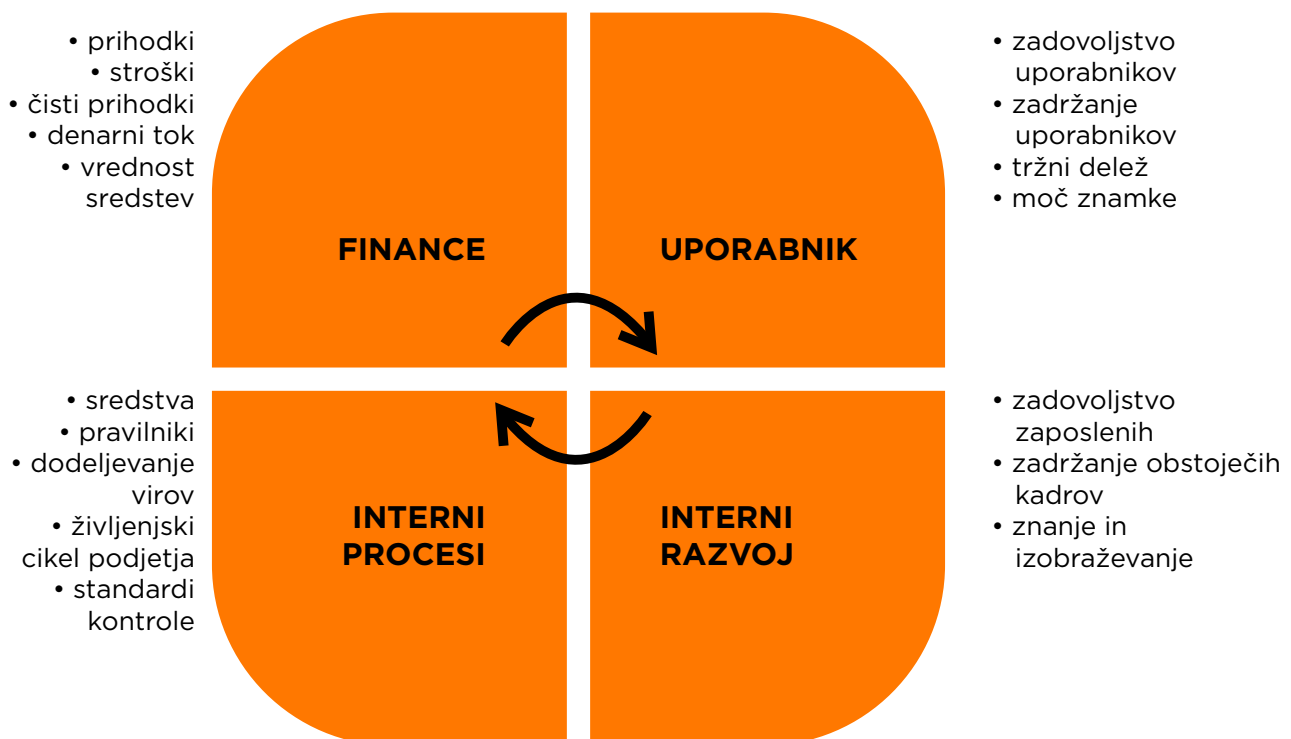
• prihodki
• stroški
• čisti prihodki
• denarni tok
• vrednost sredstev

FINANCE

UPORABNIK

• zadovoljstvo uporabnikov
• zadržanje uporabnikov
• tržni delež
• moč znamke

• sredstva
• pravilniki
• dodeljevanje virov
• življenjski cikel podjetja
• standardi kontrole

INTERNI PROCESI

INTERNI RAZVOJ

• zadovoljstvo zaposlenih
• zadržanje obstoječih kadrov
• znanje in izobraževanje